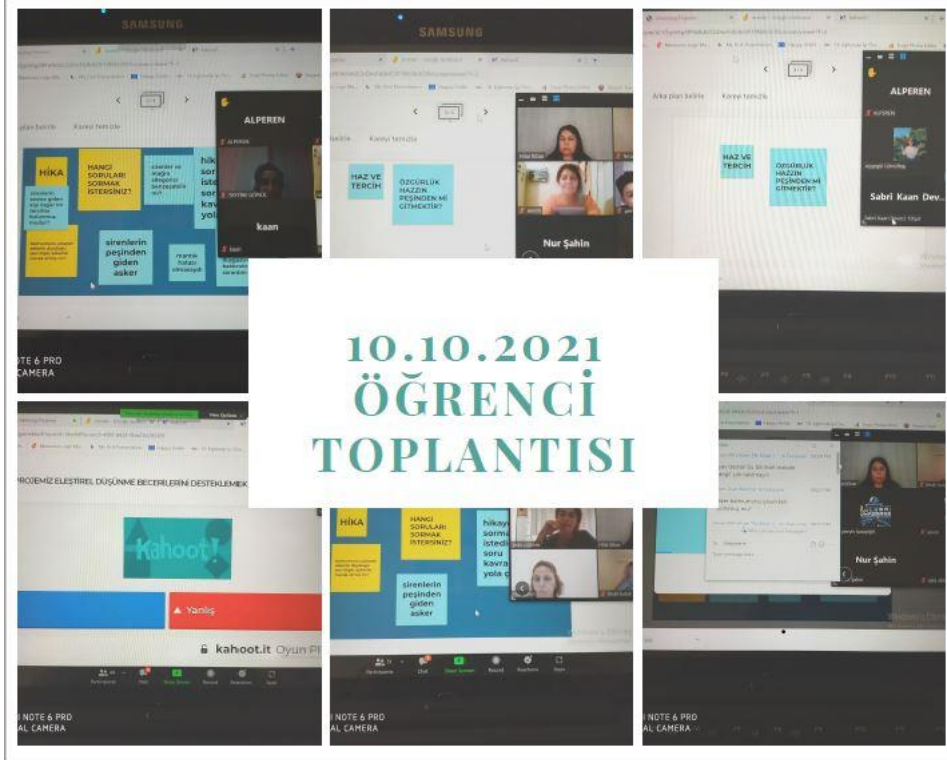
SAMSUNG

HİKA

HANGI SORULARI SORMAK İSTERSİNİZ?

hik sor iste sor kav yola

sirenlerin peşinden giden asker

ALPEREN

kaan

NOTE 6 PRO
AL CAMERA

SAMSUNG

Arka plan belirle

Kanvı temizle

HAZ VE TERCİH

ÖZGÜRLÜK HAZZIN PEŞİNDEN Mİ GİTMEKTİR?

Nur Şahin

Arka plan belirle

Kanvı temizle

HAZ VE TERCİH

ÖZGÜRLÜK HAZZIN PEŞİNDEN Mİ GİTMEKTİR?

ALPEREN

Sabri Kaan Dev

10.10.2021
ÖĞRENCİ
TOPLANTISI

ÇOCUĞUMUZ ELEŞTİREL DÜŞÜNME BECERİLERİNİ DESTEKLEMEK

Kahoot!

▲ Yanlış

kahoot.it Oyun P

NOTE 6 PRO
AL CAMERA

HİKA

HANGI SORULARI SORMAK İSTERSİNİZ?

hikay sorma istedi soru kavra yola ç

sirenlerin peşinden giden asker

NOTE 6 PRO
AL CAMERA

Nur Şahin